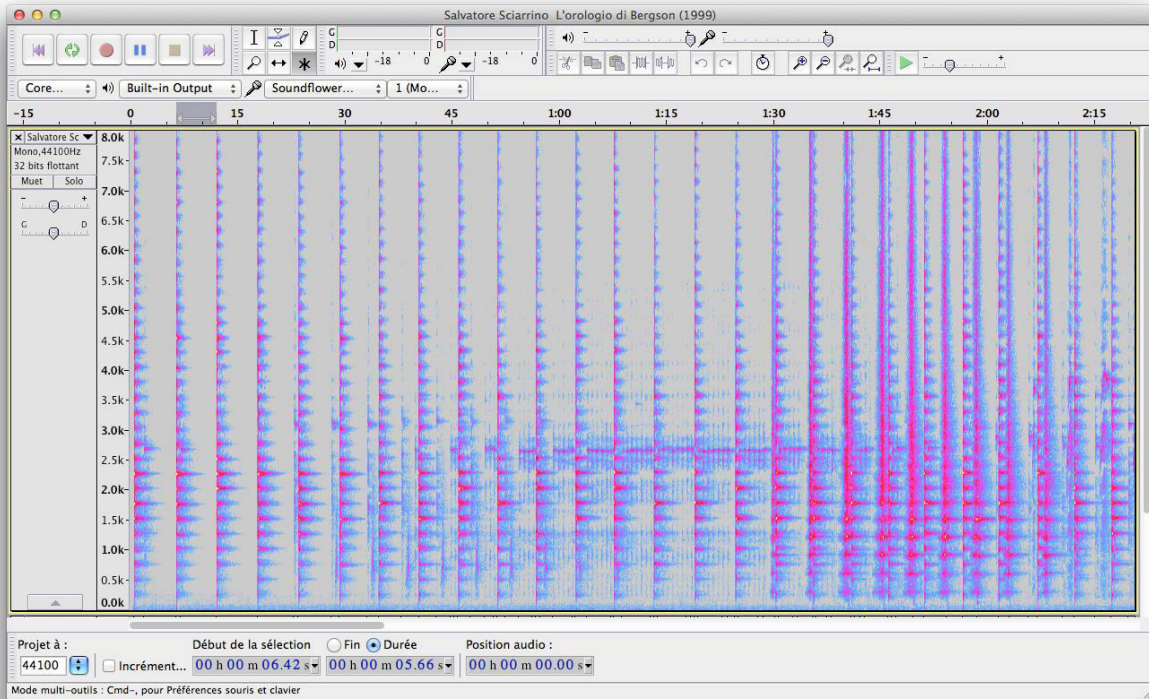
Salvatore Sciarrino L'orologio di Bergson (1999)

G
D
G
D
-18 0 -18 0

Core... Built-in Output Soundflower... 1 (Mo...

-15 0 15 30 45 1:00 1:15 1:30 1:45 2:00 2:15

Salvatore Sc
Mono,44100Hz
32 bits flottant
Muet Solo
- +
G D

8.0k
7.5k
7.0k
6.5k
6.0k
5.5k
5.0k
4.5k
4.0k
3.5k
3.0k
2.5k
2.0k
1.5k
1.0k
0.5k
0.0k

Projet à :
44100
Incrément...
Début de la sélection
00 h 00 m 06.42 s
Fin Durée
00 h 00 m 05.66 s
Position audio :
00 h 00 m 00.00 s

Mode multi-outils : Cmd-, pour Préférences souris et clavier